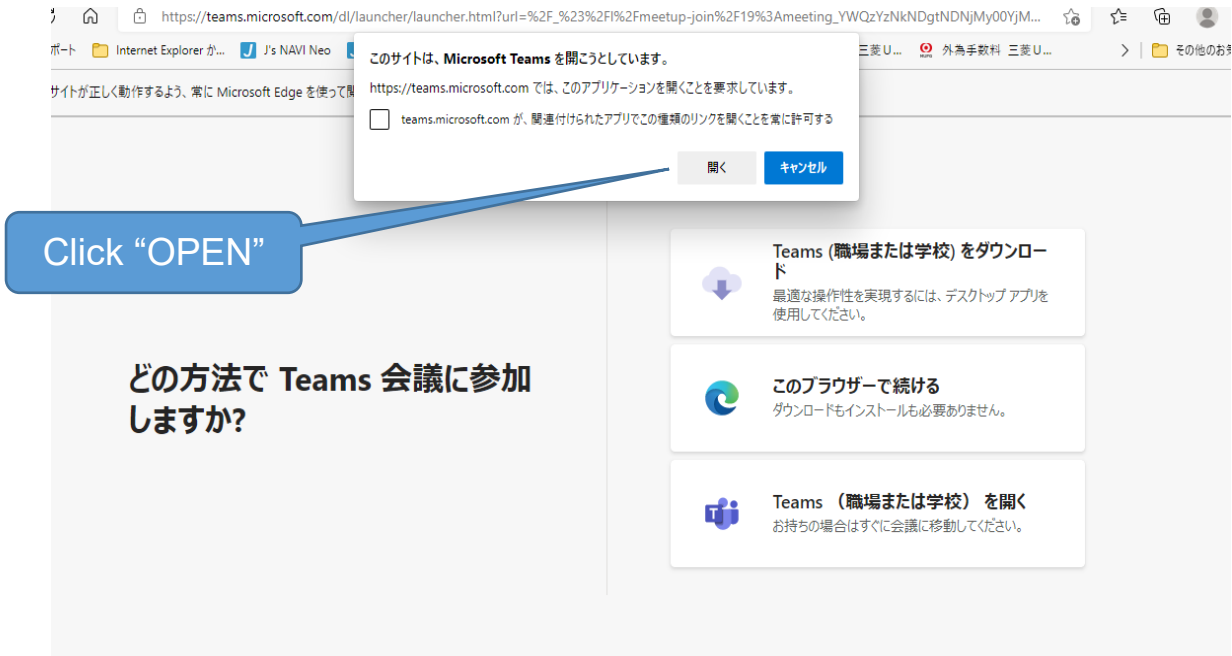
https://teams.microsoft.com/dl/launcher/launcher.html?url=%2F_%23%2Fl%2Fmeetup-join%2F19%3Ameeting_YWQzYzNkNDgtNDNjMy00YjM...

ポート Internet Explorer か... J's NAVI Neo 三菱 U... 外為手数料 三菱 U... その他のお気

サイトが正しく動作するよう、常に Microsoft Edge を使って開

このサイトは、Microsoft Teams を開こうとしています。

https://teams.microsoft.com では、このアプリケーションを開くことを要求しています。

teams.microsoft.com が、関連付けられたアプリでこの種類のリンクを開くことを常に許可する

開く キャンセル

Click “OPEN”

Teams (職場または学校) をダウンロード
最適な操作性を実現するには、デスクトップ アプリを使用してください。

どの方法で Teams 会議に参加しますか?

このブラウザーで続ける
ダウンロードもインストールも必要ありません。

Teams (職場または学校) を開く
お持ちの場合はすぐに会議に移動してください。